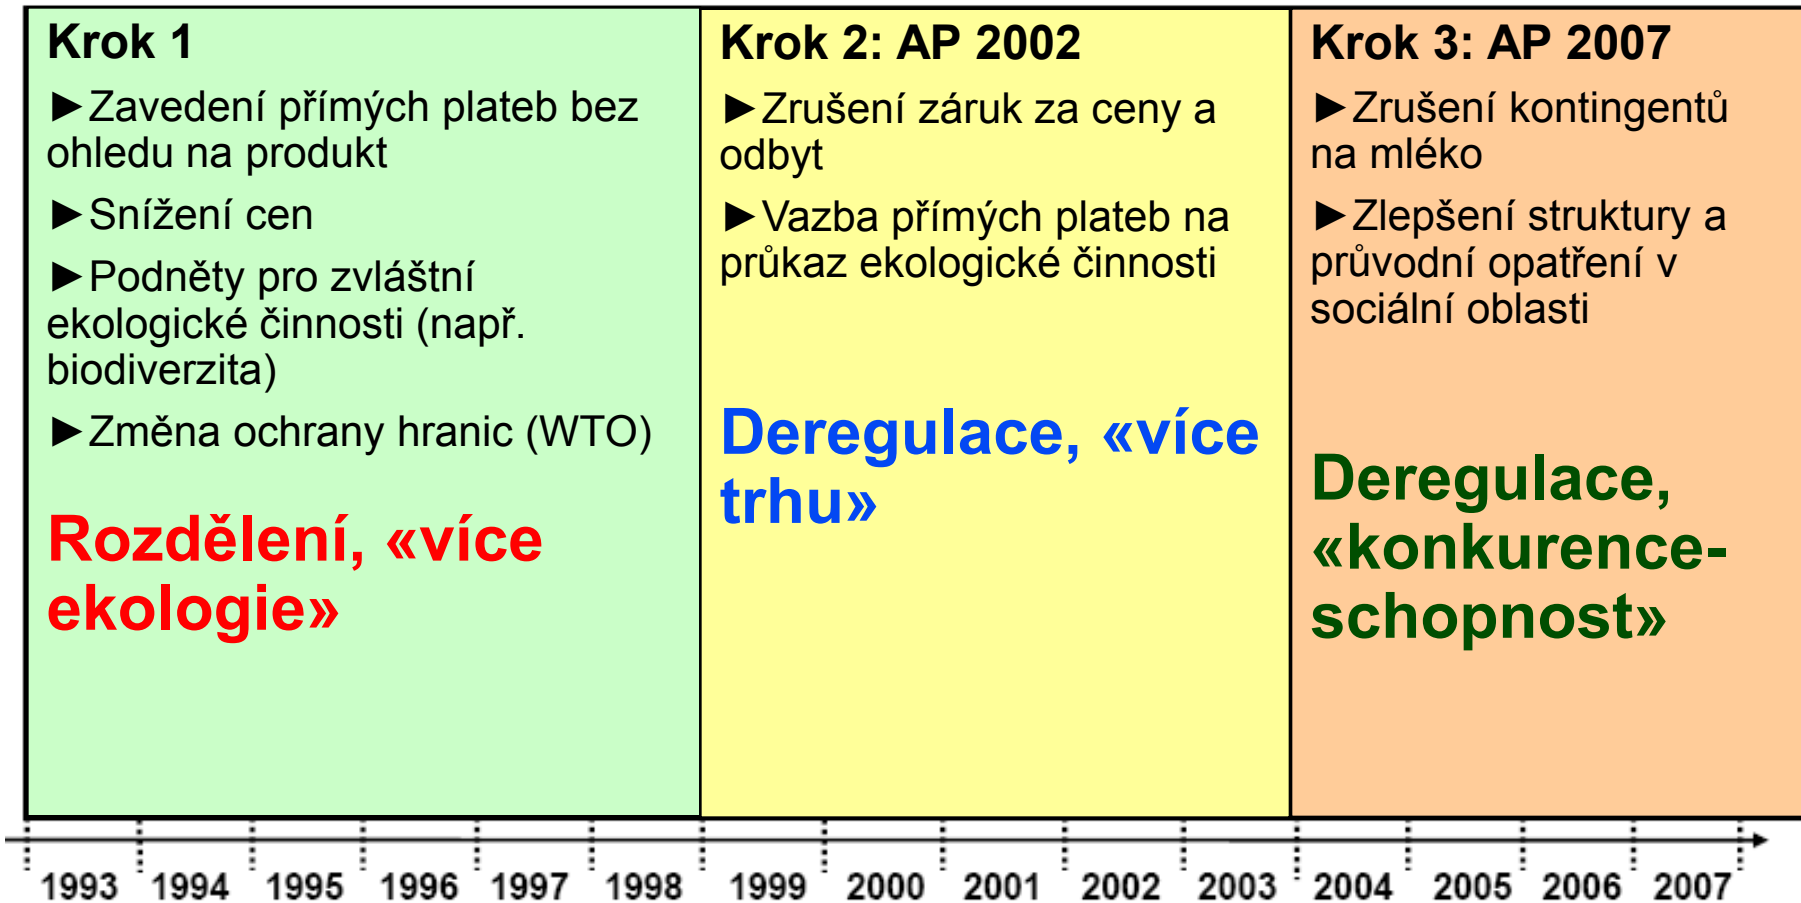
Krok 1

►Zavedení přímých plateb bez ohledu na produkt

►Snížení cen

►Podněty pro zvláštní ekologické činnosti (např. biodiverzita)

►Změna ochrany hranic (WTO)

Rozdělení, «více ekologie»

Krok 2: AP 2002

►Zrušení záruk za ceny a odbyt

►Vazba přímých plateb na průkaz ekologické činnosti

Deregulace, «více trhu»

Krok 3: AP 2007

►Zrušení kontingentů na mléko

►Zlepšení struktury a průvodní opatření v sociální oblasti

Deregulace, «konkurence-schopnost»

1993 1994 1995 1996 1997 1998 1999 2000 2001 2002 2003 2004 2005 2006 2007